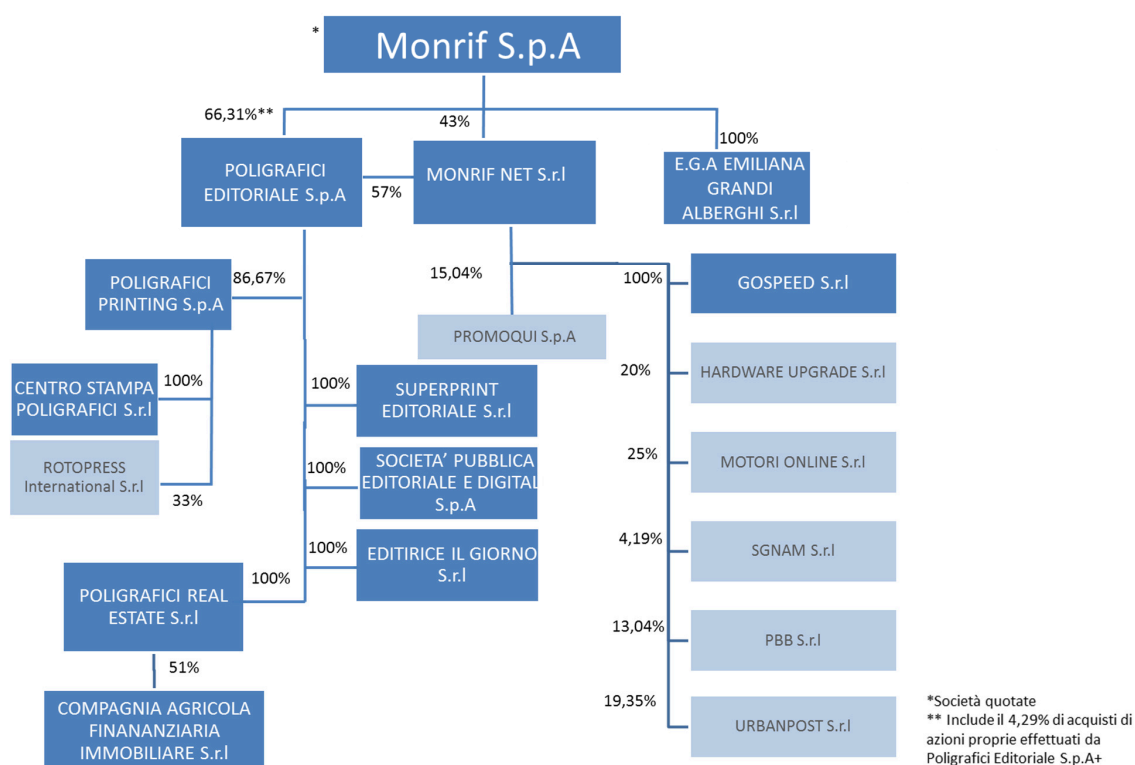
*

Monrif S.p.A

66,31%**

43%

100%

POLIGRAFICI EDITORIALE S.p.A

57%

MONRIF NET S.r.l

E.G.A EMILIANA GRANDI ALBERGHI S.r.l

POLIGRAFICI PRINTING S.p.A

86,67%

15,04%

100%

GOSPEED S.r.l

PROMOQUI S.p.A

CENTRO STAMPA POLIGRAFICI S.r.l

100%

100%

SUPERPRINT EDITORIALE S.r.l

20%

HARDWARE UPGRADE S.r.l

ROTOPRESS International S.r.l

33%

100%

SOCIETA' PUBBLICA EDITORIALE E DIGITAL S.p.A

25%

MOTORI ONLINE S.r.l

100%

EDITIRICE IL GIORNO S.r.l

4,19%

SGNAM S.r.l

POLIGRAFICI REAL ESTATE S.r.l

100%

13,04%

PBB S.r.l

51%

COMPAGNIA AGRICOLA FINANANZIARIA IMMOBILIARE S.r.l

19,35%

URBANPOST S.r.l

*Società quotate
** Include il 4,29% di acquisti di azioni proprie effettuati da Poligrafici Editoriale S.p.A+